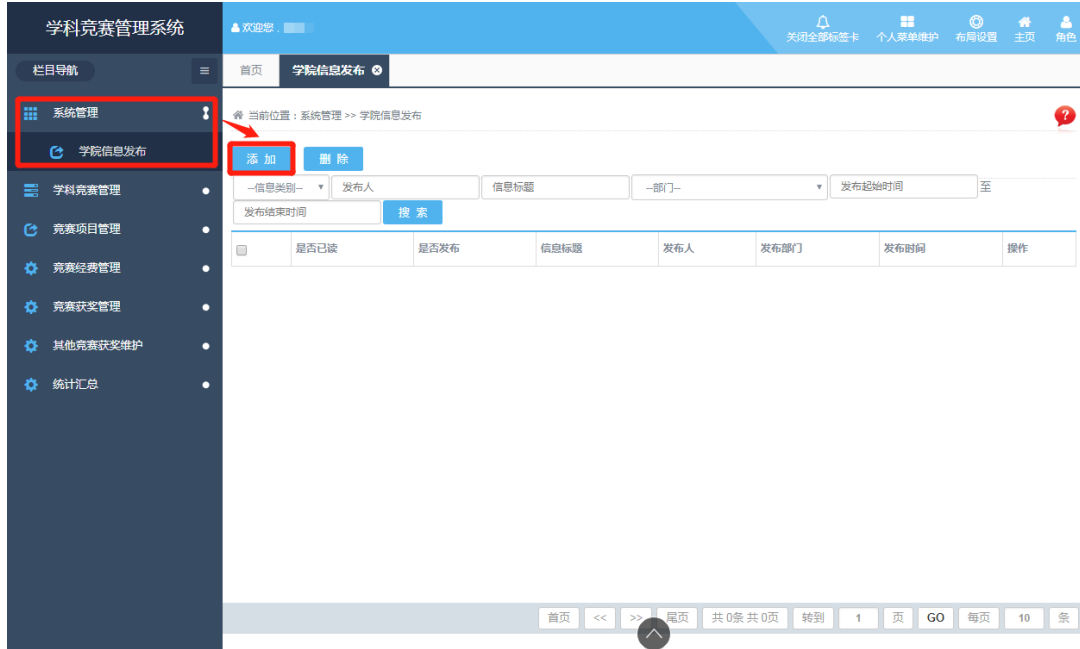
学科竞赛管理系统

欢迎您，

关闭全部标签卡　个人菜单维护　布局设置　主页　角色

栏目导航

系统管理
学院信息发布
学科竞赛管理
竞赛项目管理
竞赛经费管理
竞赛获奖管理
其他竞赛获奖维护
统计汇总

首页　学院信息发布

当前位置：系统管理 >> 学院信息发布

添 加　删 除

--信息类别--　发布人　信息标题　--部门--　发布起始时间　至
发布结束时间　搜 索

| | 是否已读 | 是否发布 | 信息标题 | 发布人 | 发布部门 | 发布时间 | 操作 |
|---|---|---|---|---|---|---|---|

首页　<<　>>　尾页　共 0条 共 0页　转到　1　页　GO　每页　10　条